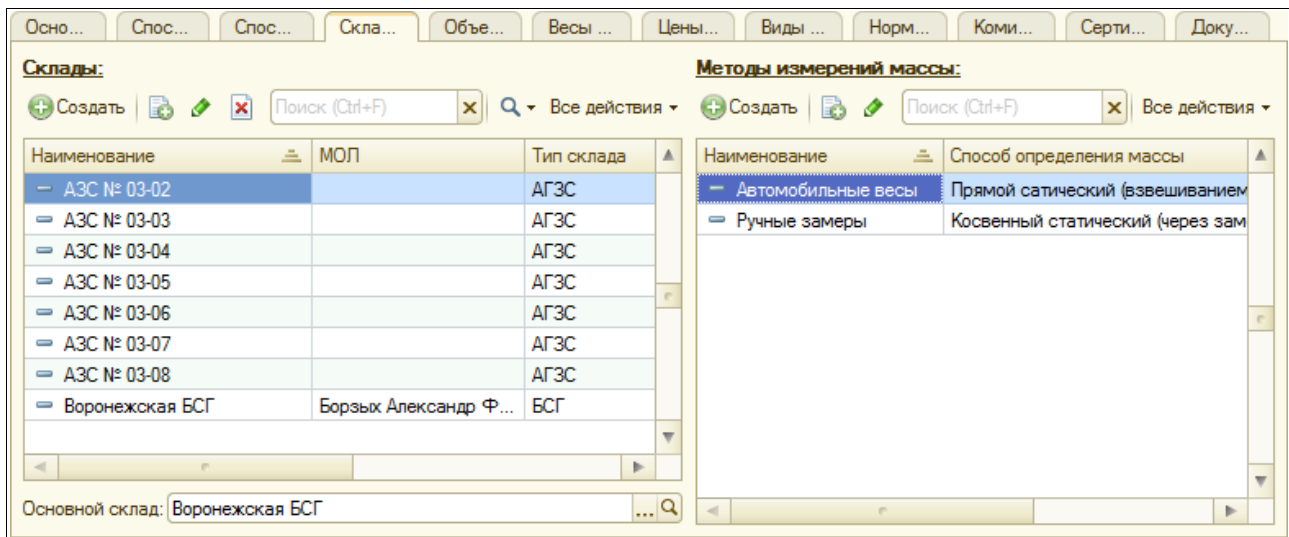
Осно... | Спос... | Спос... | Скла... | Объе... | Весы ... | Цены... | Виды ... | Норм... | Коми... | Серти... | Доку...

Склады:

Создать | Поиск (Ctrl+F) | Все действия

| Наименование | МОЛ | Тип склада |
|---|---|---|
| АЗС № 03-02 | | АГЗС |
| АЗС № 03-03 | | АГЗС |
| АЗС № 03-04 | | АГЗС |
| АЗС № 03-05 | | АГЗС |
| АЗС № 03-06 | | АГЗС |
| АЗС № 03-07 | | АГЗС |
| АЗС № 03-08 | | АГЗС |
| Воронежская БСГ | Борзых Александр Ф... | БСГ |

Основной склад: Воронежская БСГ

Методы измерений массы:

Создать | Поиск (Ctrl+F) | Все действия

| Наименование | Способ определения массы |
|---|---|
| Автомобильные весы | Прямой сатический (взвешиванием |
| Ручные замеры | Косвенный статический (через зам |